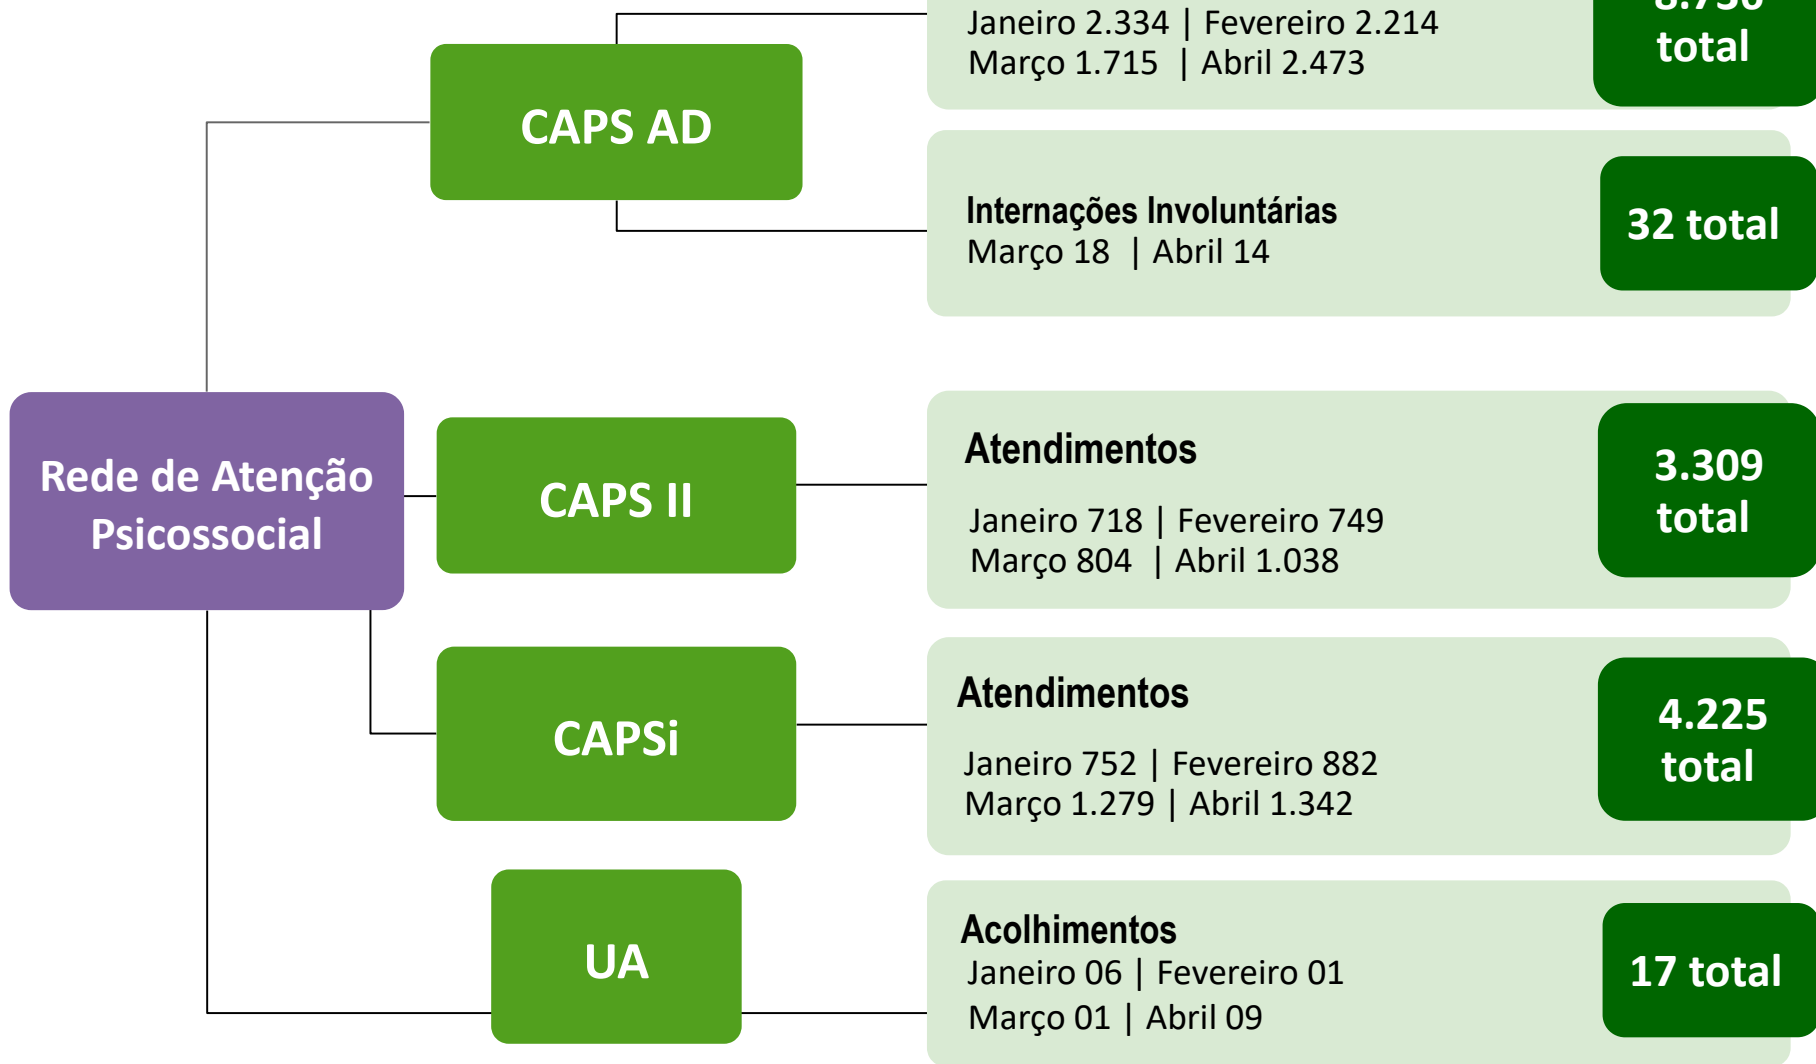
Janeiro 2.334 | Fevereiro 2.214
Março 1.715 | Abril 2.473

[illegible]
total

CAPS AD

Internações Involuntárias
Março 18 | Abril 14

32 total

Rede de Atenção Psicossocial

CAPS II

Atendimentos

Janeiro 718 | Fevereiro 749
Março 804 | Abril 1.038

3.309
total

CAPSi

Atendimentos

Janeiro 752 | Fevereiro 882
Março 1.279 | Abril 1.342

4.225
total

UA

Acolhimentos
Janeiro 06 | Fevereiro 01
Março 01 | Abril 09

17 total